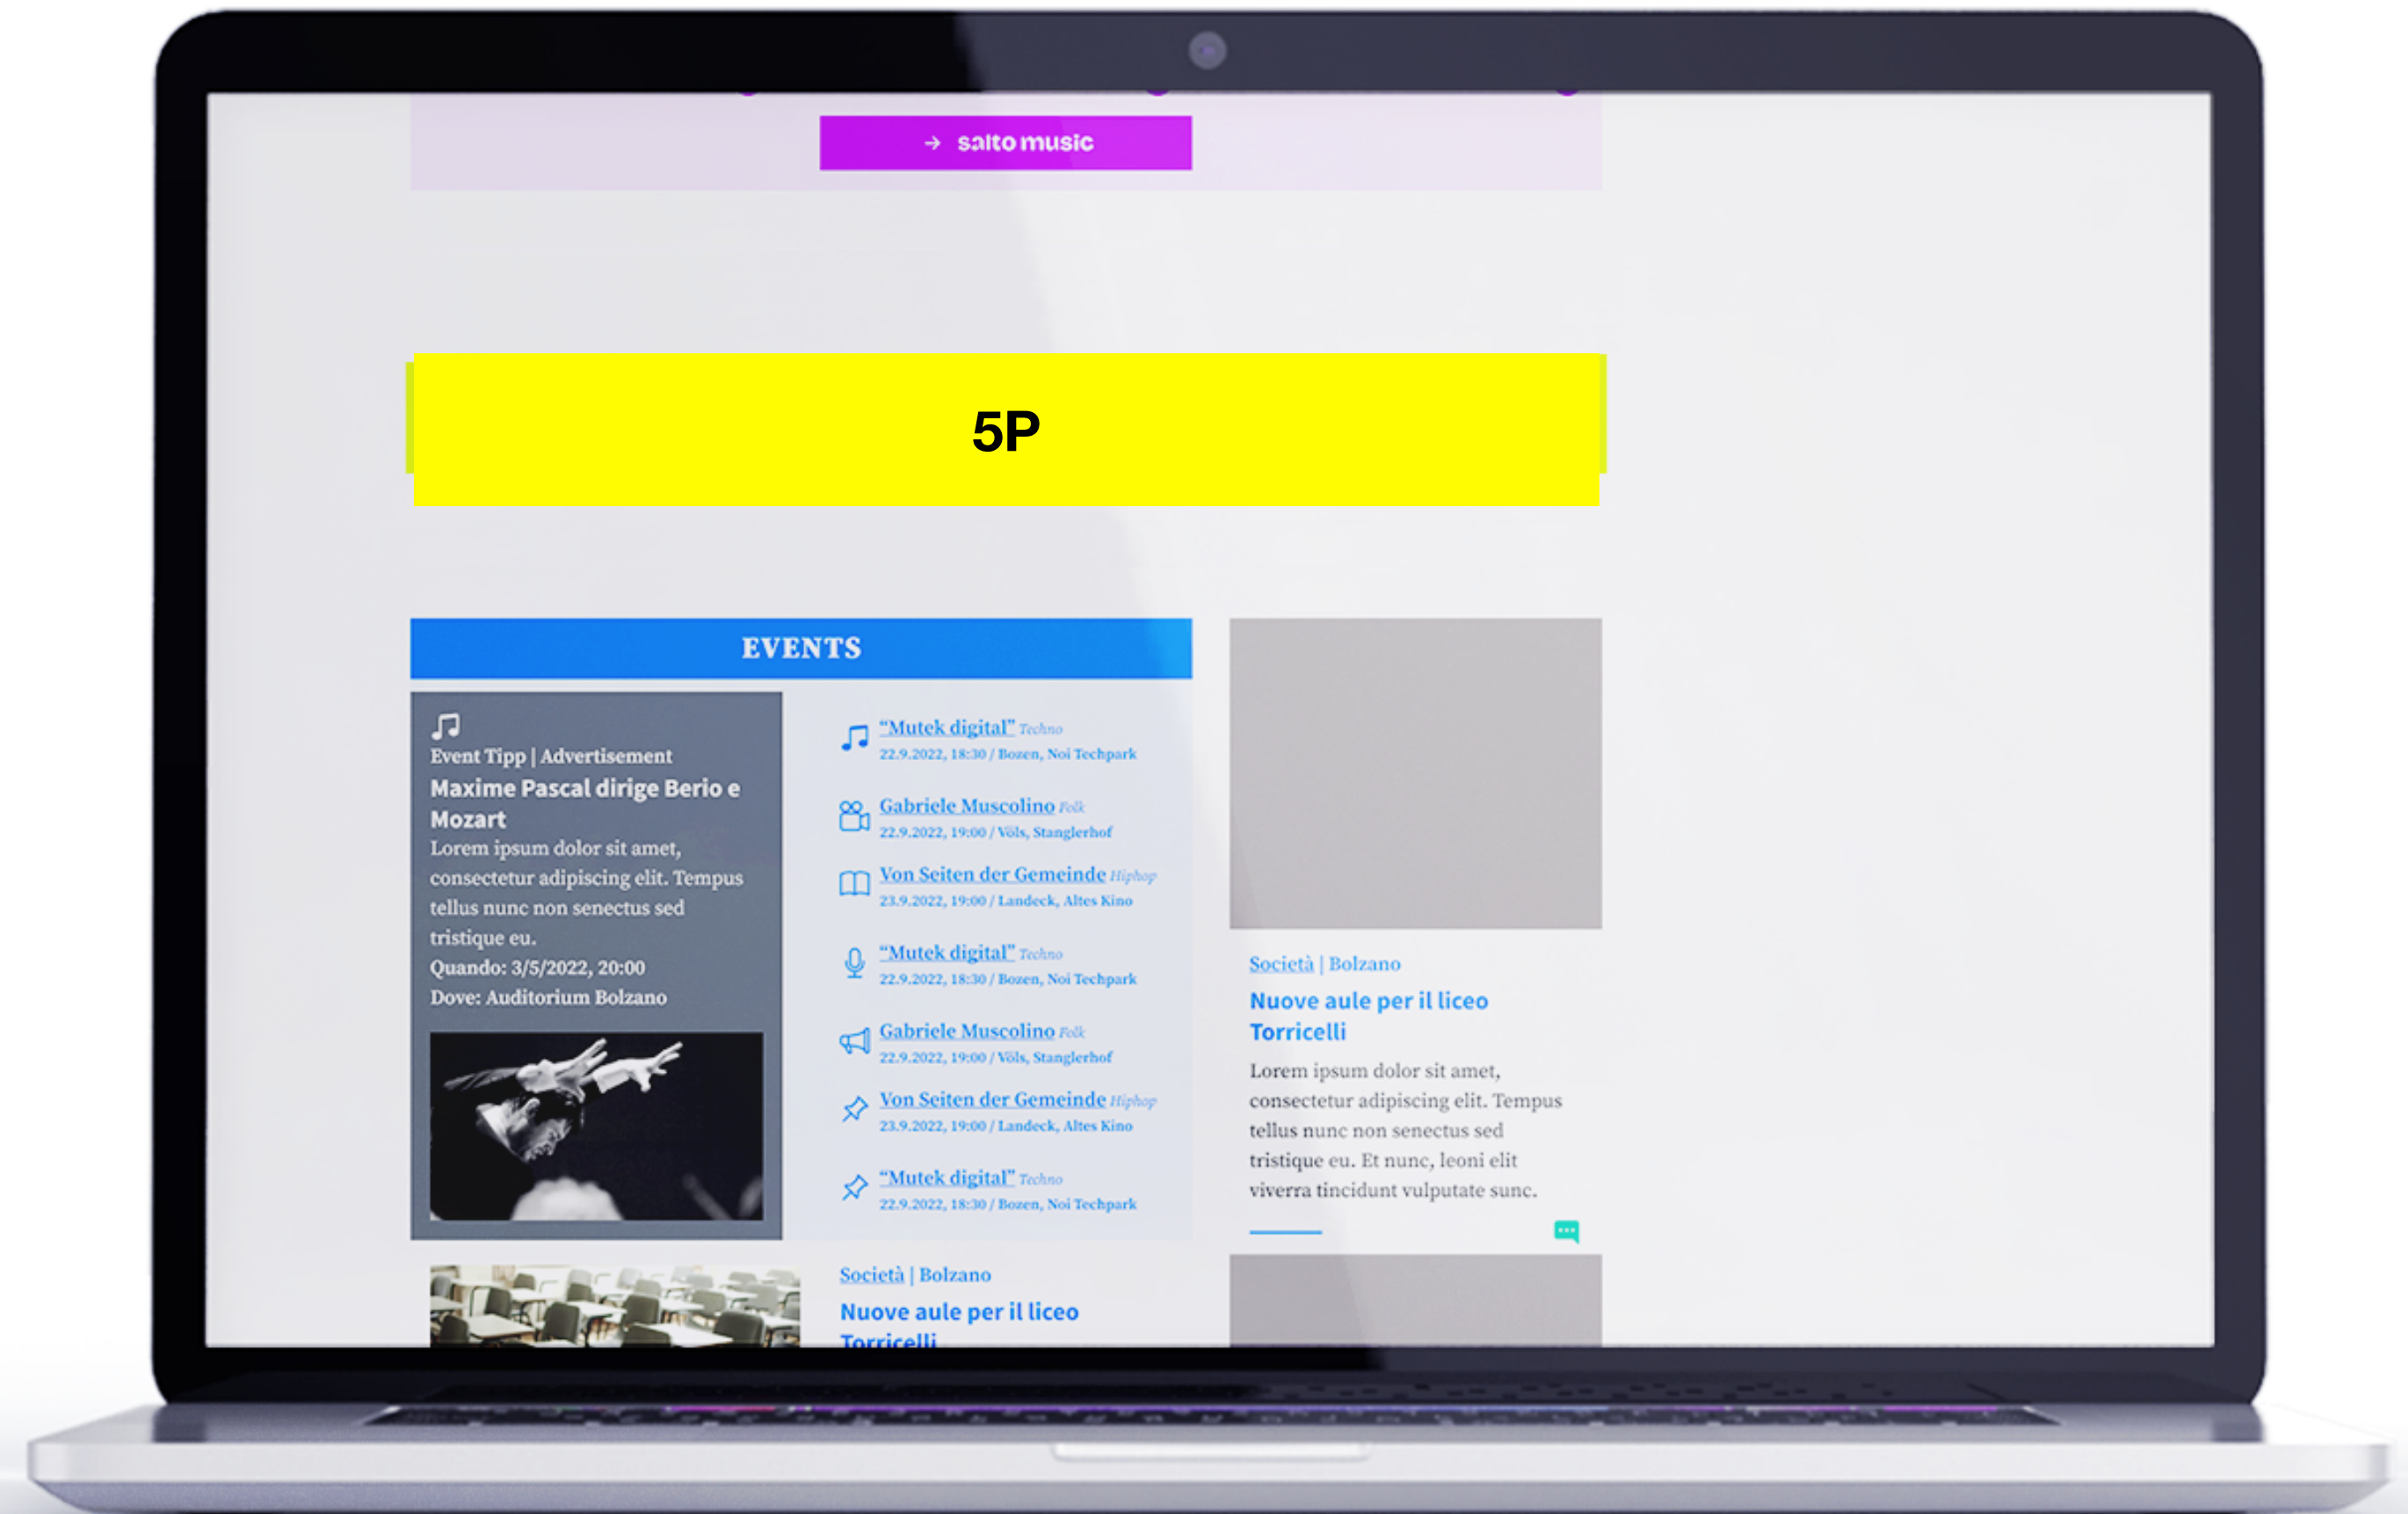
→ salto music

5P

EVENTS

Event Tipp | Advertisement
Maxime Pascal dirige Berio e Mozart
Lorem ipsum dolor sit amet, consectetur adipiscing elit. Tempus tellus nunc non senectus sed tristique eu.
Quando: 3/5/2022, 20:00
Dove: Auditorium Bolzano

"Mutek digital" Techno
22.9.2022, 18:30 / Bozen, Noi Techpark

Gabriele Muscolino Folk
22.9.2022, 19:00 / Völs, Stanglerhof

Von Seiten der Gemeinde Hiphop
23.9.2022, 19:00 / Landeck, Altes Kino

"Mutek digital" Techno
22.9.2022, 18:30 / Bozen, Noi Techpark

Gabriele Muscolino Folk
22.9.2022, 19:00 / Völs, Stanglerhof

Von Seiten der Gemeinde Hiphop
23.9.2022, 19:00 / Landeck, Altes Kino

"Mutek digital" Techno
22.9.2022, 18:30 / Bozen, Noi Techpark

Società | Bolzano
Nuove aule per il liceo Torricelli
Lorem ipsum dolor sit amet, consectetur adipiscing elit. Tempus tellus nunc non senectus sed tristique eu. Et nunc, leoni elit viverra tincidunt vulputate sunc.

Società | Bolzano
Nuove aule per il liceo Torricelli